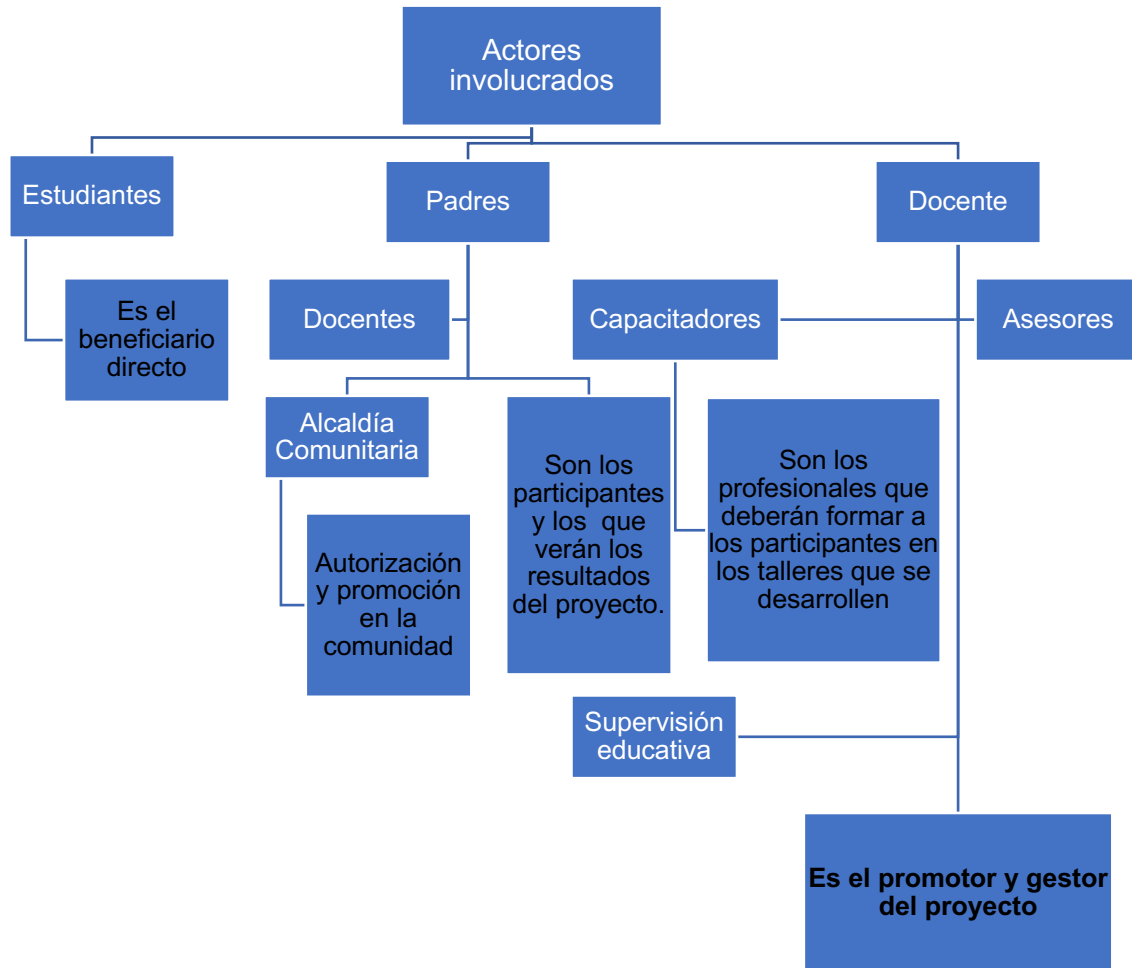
Actores involucrados

Estudiantes

Padres

Docente

Es el beneficiario directo

Docentes

Capacitadores

Asesores

Alcaldía Comunitaria

Son los participantes y los que verán los resultados del proyecto.

Son los profesionales que deberán formar a los participantes en los talleres que se desarrollen

Autorización y promoción en la comunidad

Supervisión educativa

Es el promotor y gestor del proyecto